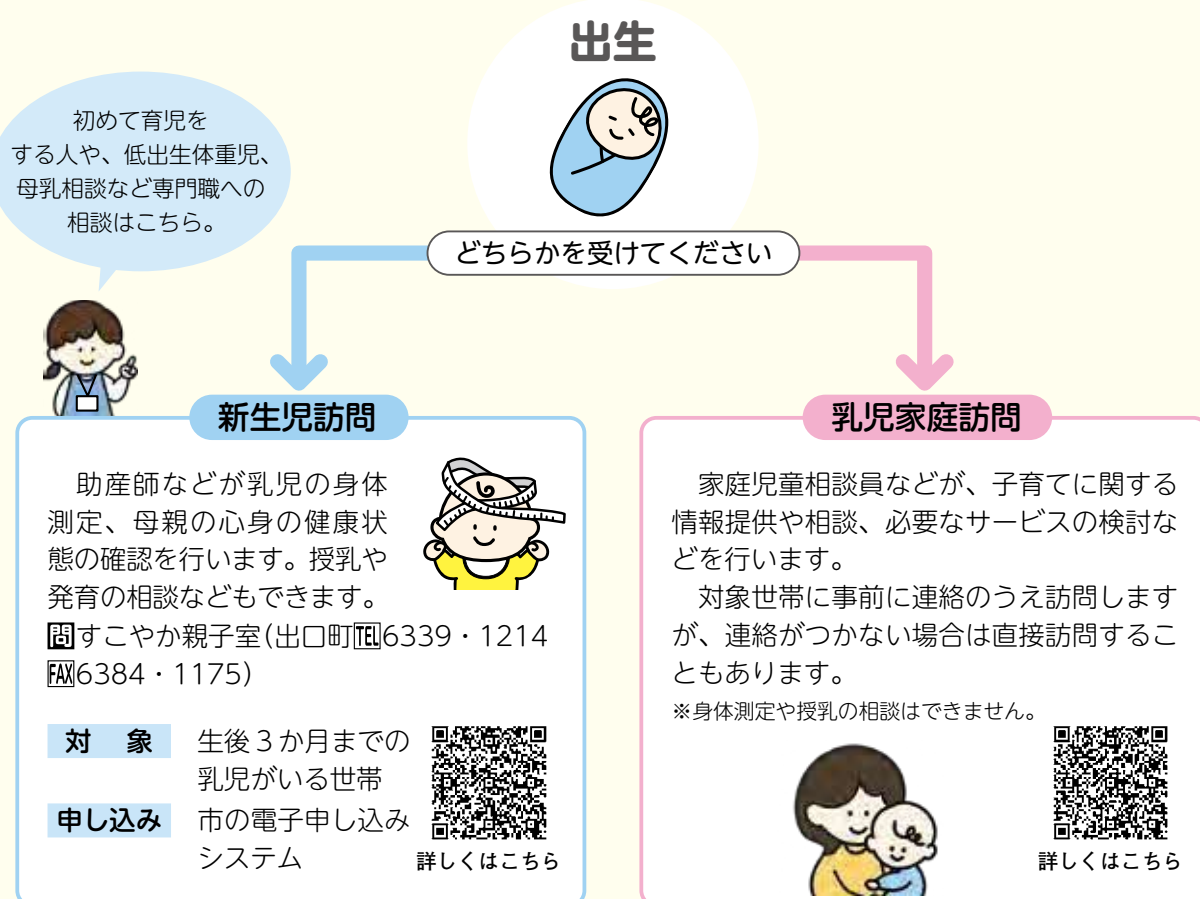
出生

初めて育児をする人や、低出生体重児、母乳相談など専門職への相談はこちら。

どちらかを受けてください

新生児訪問

助産師などが乳児の身体測定、母親の心身の健康状態の確認を行います。授乳や発育の相談などもできます。
問すこやか親子室(出口町TEL6339・1214 FAX6384・1175)

対象　生後３か月までの乳児がいる世帯
申し込み　市の電子申し込みシステム

詳しくはこちら

乳児家庭訪問

家庭児童相談員などが、子育てに関する情報提供や相談、必要なサービスの検討などを行います。

対象世帯に事前に連絡のうえ訪問しますが、連絡がつかない場合は直接訪問することもあります。

※身体測定や授乳の相談はできません。

詳しくはこちら